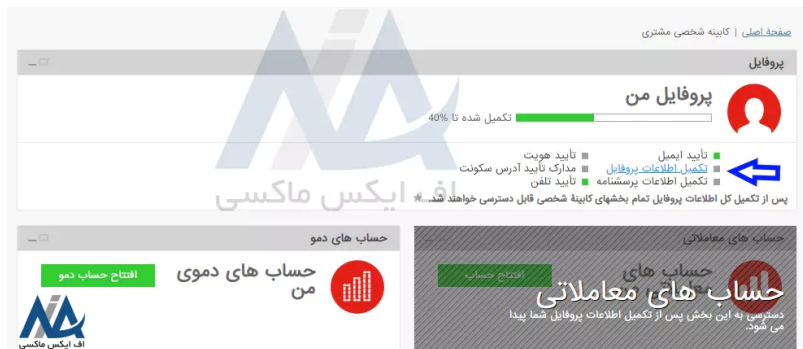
صفحه اصلی | کابینه شخصی مشتری

پروفایل

پروفایل من

تکمیل شده تا 40%

تأیید ایمیل
تأیید هویت
تکمیل اطلاعات پروفایل
مدارک تأیید آدرس سکونت
تکمیل اطلاعات پرسشنامه
تأیید تلفن

پس از تکمیل کل اطلاعات پروفایل تمام بخشهای کابینهٔ شخصی قابل دسترسی خواهند شد.

اف ایکس ماکسی

حساب های معاملاتی

حساب های معاملاتی

افتتاح حساب

دسترسی به این بخش پس از تکمیل اطلاعات پروفایل شما پیدا می شود.

حساب های دمو

حساب های دموی من

افتتاح حساب دمو

اف ایکس ماکسی